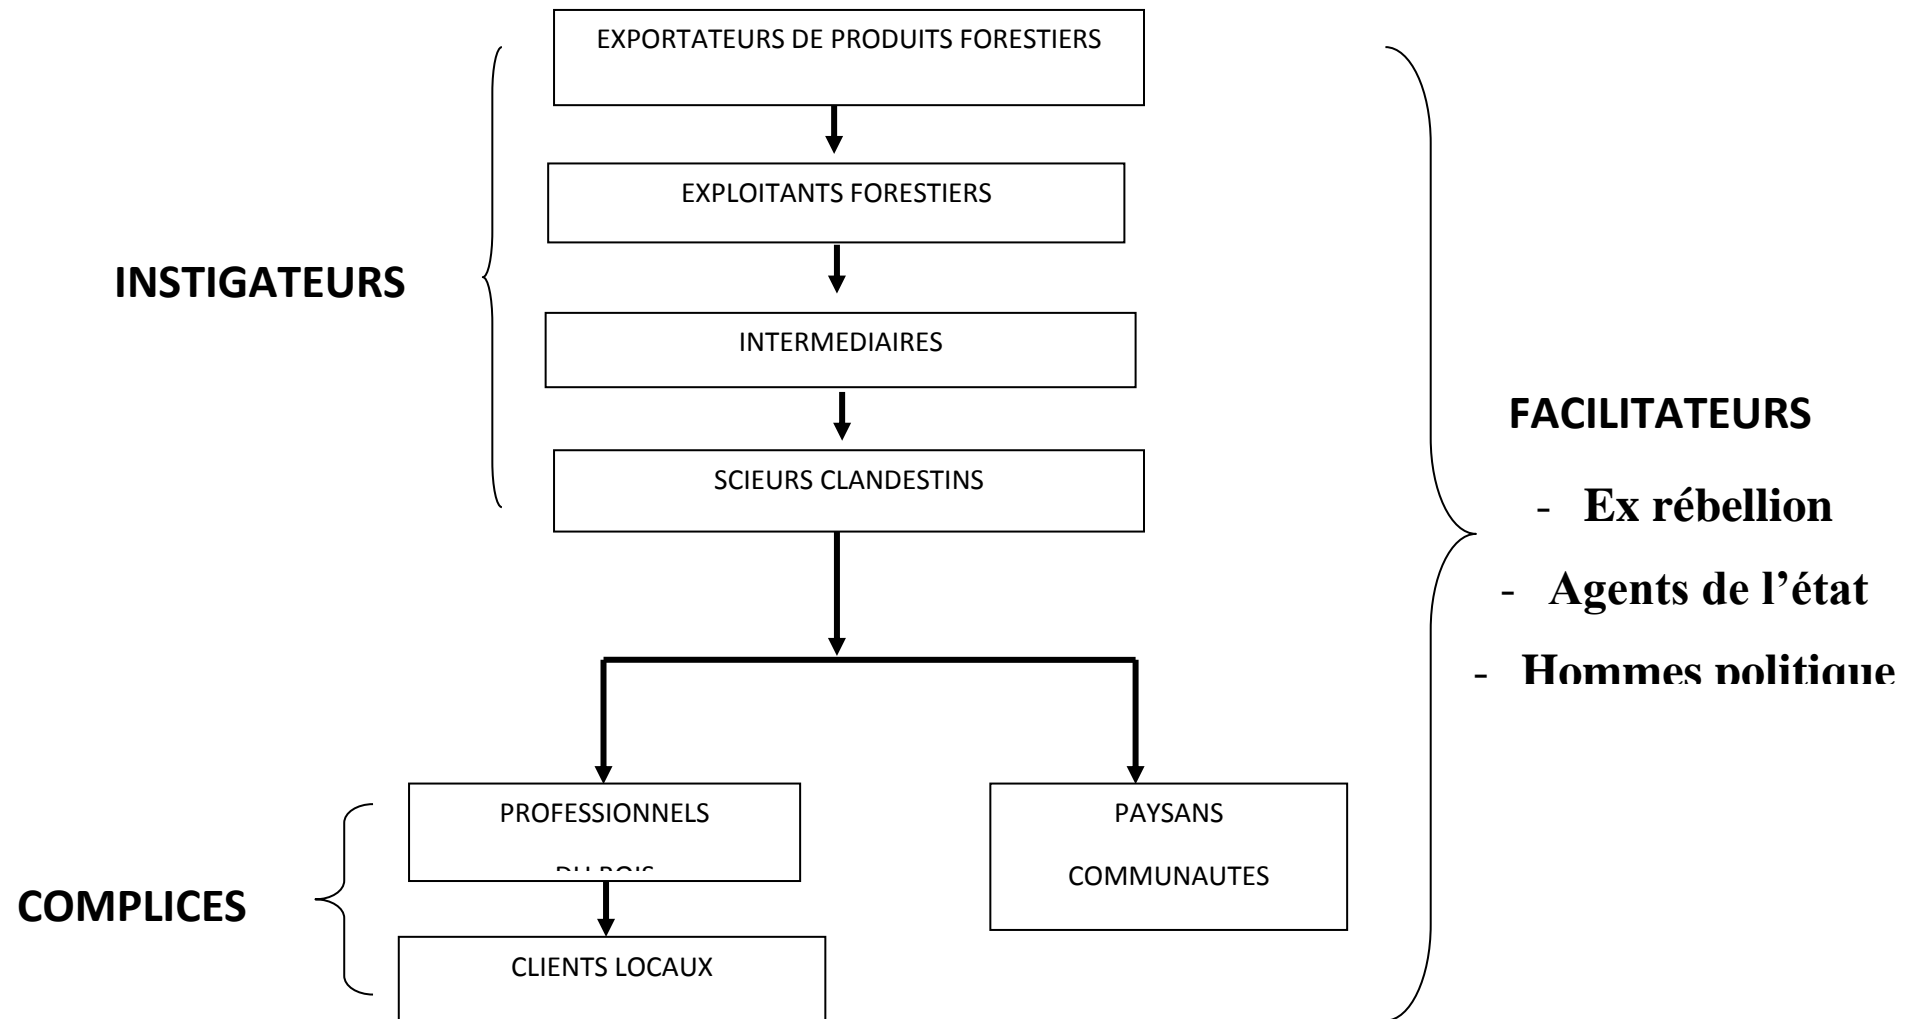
EXPORTATEURS DE PRODUITS FORESTIERS

EXPLOITANTS FORESTIERS

INSTIGATEURS

INTERMEDIAIRES

SCIEURS CLANDESTINS

FACILITATEURS

- Ex rébellion
- Agents de l'état
- Hommes politique

PROFESSIONNELS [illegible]

PAYSANS COMMUNAUTES

COMPLICES

CLIENTS LOCAUX